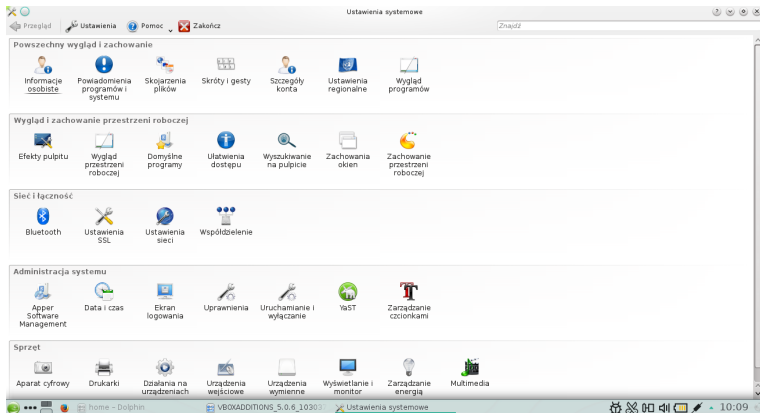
Ustawienia systemowe

Przegląd Ustawienia Pomoc Zakończ

Znajdź

Powszechny wygląd i zachowanie

Informacje osobiste
Powiadomienia programów i systemu
Skojarzenia plików
Skróty i gesty
Szczegóły konta
Ustawienia regionalne
Wygląd programów

Wygląd i zachowanie przestrzeni roboczej

Efekty pulpitu
Wygląd przestrzeni roboczej
Domyślne programy
Ułatwienia dostępu
Wyszukiwanie na pulpicie
Zachowania okien
Zachowanie przestrzeni roboczej

Sieć i łączność

Bluetooth
Ustawienia SSL
Ustawienia sieci
Współdzielenie

Administracja systemu

Apper Software Management
Data i czas
Ekran logowania
Uprawnienia
Uruchamianie i wyłączanie
YaST
Zarządzanie czcionkami

Sprzęt

Aparat cyfrowy
Drukarki
Działania na urządzeniach
Urządzenia wejściowe
Urządzenia wymienne
Wyświetlanie i monitor
Zarządzanie energią
Multimedia

home - Dolphin
VBOXADDITIONS_5.0.6_10303
Ustawienia systemowe
10:09